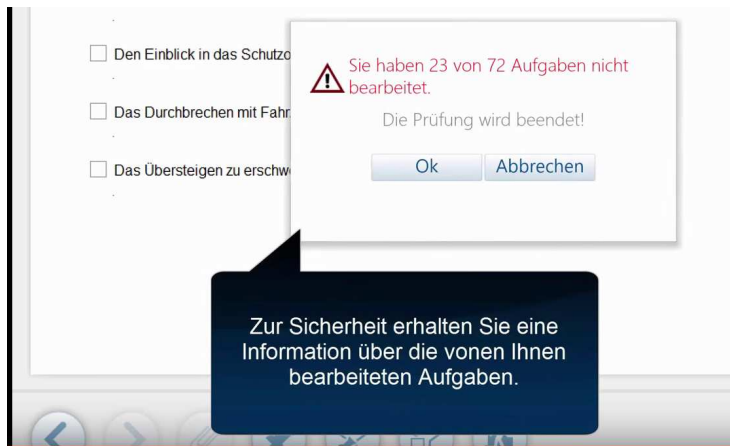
Den Einblick in das Schutzo

Das Durchbrechen mit Fahr

Das Übersteigen zu erschw

Sie haben 23 von 72 Aufgaben nicht bearbeitet.

Die Prüfung wird beendet!

Ok Abbrechen

Zur Sicherheit erhalten Sie eine Information über die vonen Ihnen bearbeiteten Aufgaben.